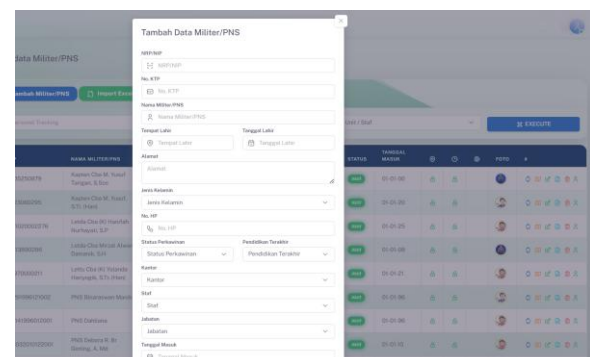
Tambah Data Militer/PNS

NRP/NIP
NRP/NIP

No. KTP
No. KTP

Nama Militer/PNS
Nama Militer/PNS

Tempat Lahir
Tempat Lahir

Tanggal Lahir
Tanggal Lahir

Alamat
Alamat

Jenis Kelamin
Jenis Kelamin

No. HP
No. HP

Status Perkawinan
Status Perkawinan

Pendidikan Terakhir
Pendidikan Terakhir

Kantor
Kantor

Staf
Staf

Jabatan
Jabatan

Tanggal Masuk
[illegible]

Data Militer/PNS

Tambah Militer/PNS
Import Excel

EXECUTE

NAMA MILITER/PNS
STATUS
TANGGAL MASUK
FOTO

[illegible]